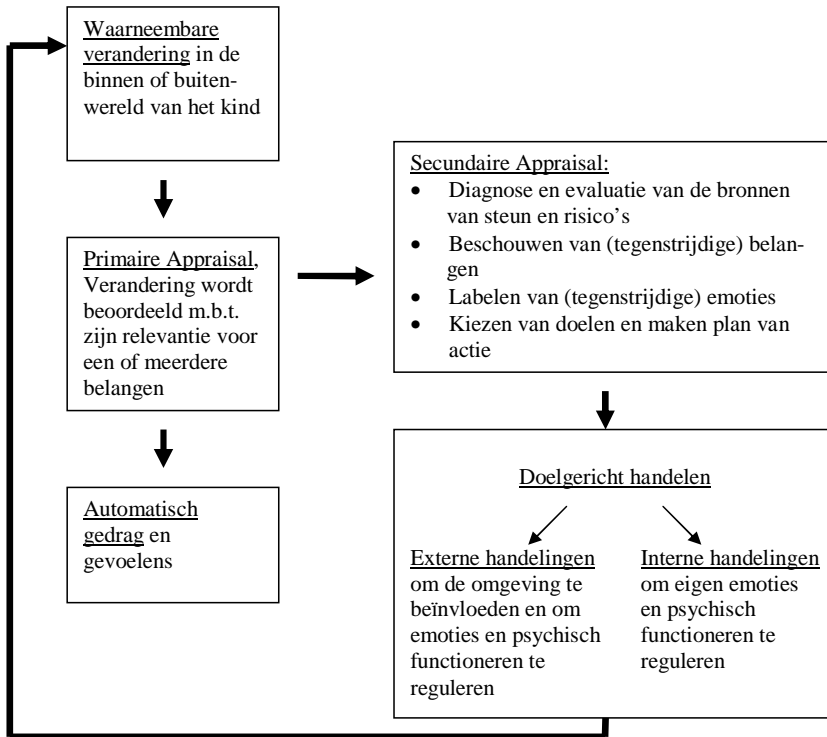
Waarneembare verandering in de binnen of buitenwereld van het kind

Primaire Appraisal, Verandering wordt beoordeeld m.b.t. zijn relevantie voor een of meerdere belangen

Automatisch gedrag en gevoelens

Secundaire Appraisal:
- Diagnose en evaluatie van de bronnen van steun en risico's
- Beschouwen van (tegenstrijdige) belangen
- Labelen van (tegenstrijdige) emoties
- Kiezen van doelen en maken plan van actie

Doelgericht handelen

Externe handelingen om de omgeving te beïnvloeden en om emoties en psychisch functioneren te reguleren

Interne handelingen om eigen emoties en psychisch functioneren te reguleren